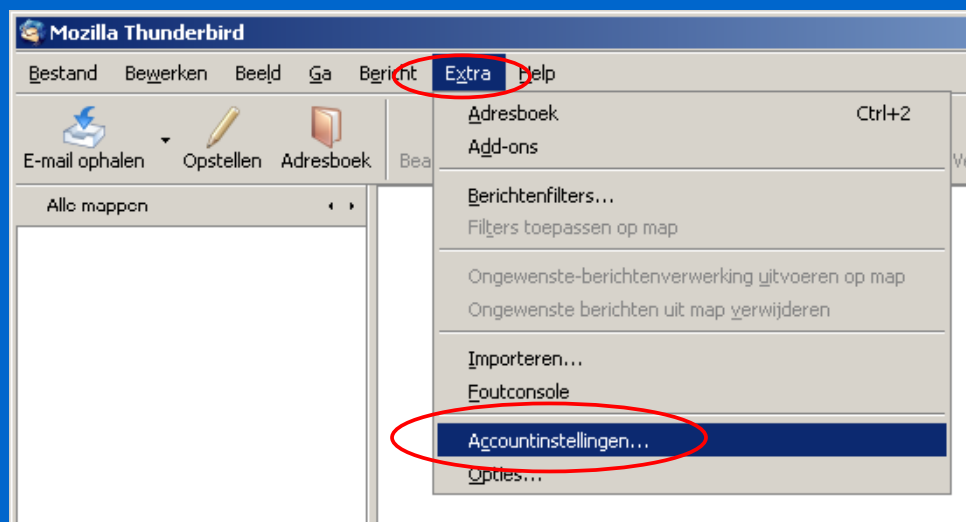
Mozilla Thunderbird

Bestand Bewerken Beeld Ga Bericht Extra Help

E-mail ophalen Opstellen Adresboek Bea

Alle mappen

Adresboek Ctrl+2
Add-ons
Berichtenfilters...
Filters toepassen op map
Ongewenste-berichtenverwerking uitvoeren op map
Ongewenste berichten uit map verwijderen
Importeren...
Foutconsole
Accountinstellingen...
Opties...